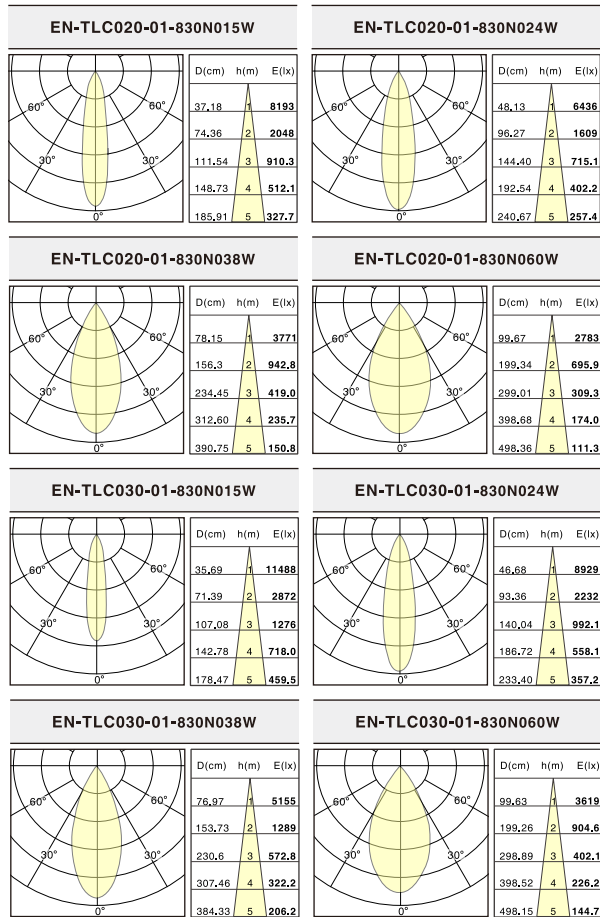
EN-TLC020-01-830N015W

60° 60°
30° 30°
0°

| D(cm) | h(m) | E(lx) |
|---|---|---|
| 37.18 | 1 | 8193 |
| 74.36 | 2 | 2048 |
| 111.54 | 3 | 910.3 |
| 148.73 | 4 | 512.1 |
| 185.91 | 5 | 327.7 |

EN-TLC020-01-830N024W

60° 60°
30° 30°
0°

| D(cm) | h(m) | E(lx) |
|---|---|---|
| 48.13 | 1 | 6436 |
| 96.27 | 2 | 1609 |
| 144.40 | 3 | 715.1 |
| 192.54 | 4 | 402.2 |
| 240.67 | 5 | 257.4 |

EN-TLC020-01-830N038W

60° 60°
30° 30°
0°

| D(cm) | h(m) | E(lx) |
|---|---|---|
| 78.15 | 1 | 3771 |
| 156.3 | 2 | 942.8 |
| 234.45 | 3 | 419.0 |
| 312.60 | 4 | 235.7 |
| 390.75 | 5 | 150.8 |

EN-TLC020-01-830N060W

60° 60°
30° 30°
0°

| D(cm) | h(m) | E(lx) |
|---|---|---|
| 99.67 | 1 | 2783 |
| 199.34 | 2 | 695.9 |
| 299.01 | 3 | 309.3 |
| 398.68 | 4 | 174.0 |
| 498.36 | 5 | 111.3 |

EN-TLC030-01-830N015W

60° 60°
30° 30°
0°

| D(cm) | h(m) | E(lx) |
|---|---|---|
| 35.69 | 1 | 11488 |
| 71.39 | 2 | 2872 |
| 107.08 | 3 | 1276 |
| 142.78 | 4 | 718.0 |
| 178.47 | 5 | 459.5 |

EN-TLC030-01-830N024W

60° 60°
30° 30°
0°

| D(cm) | h(m) | E(lx) |
|---|---|---|
| 46.68 | 1 | 8929 |
| 93.36 | 2 | 2232 |
| 140.04 | 3 | 992.1 |
| 186.72 | 4 | 558.1 |
| 233.40 | 5 | 357.2 |

EN-TLC030-01-830N038W

60° 60°
30° 30°
0°

| D(cm) | h(m) | E(lx) |
|---|---|---|
| 76.97 | 1 | 5155 |
| 153.73 | 2 | 1289 |
| 230.6 | 3 | 572.8 |
| 307.46 | 4 | 322.2 |
| 384.33 | 5 | 206.2 |

EN-TLC030-01-830N060W

60° 60°
30° 30°
0°

| D(cm) | h(m) | E(lx) |
|---|---|---|
| 99.63 | 1 | 3619 |
| 199.26 | 2 | 904.6 |
| 298.89 | 3 | 402.1 |
| 398.52 | 4 | 226.2 |
| 498.15 | 5 | 144.7 |